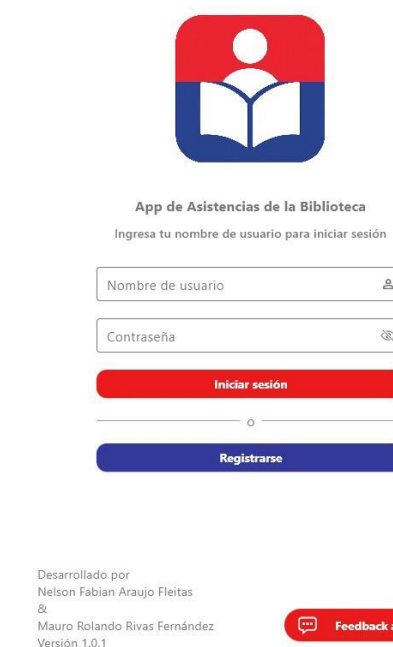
App de Asistencias de la Biblioteca

Ingresa tu nombre de usuario para iniciar sesión

Nombre de usuario

Contraseña

Iniciar sesión

o

Registrarse

Desarrollado por
Nelson Fabian Araujo Fleitas
&
Mauro Rolando Rivas Fernández
Versión 1.0.1

Feedback a